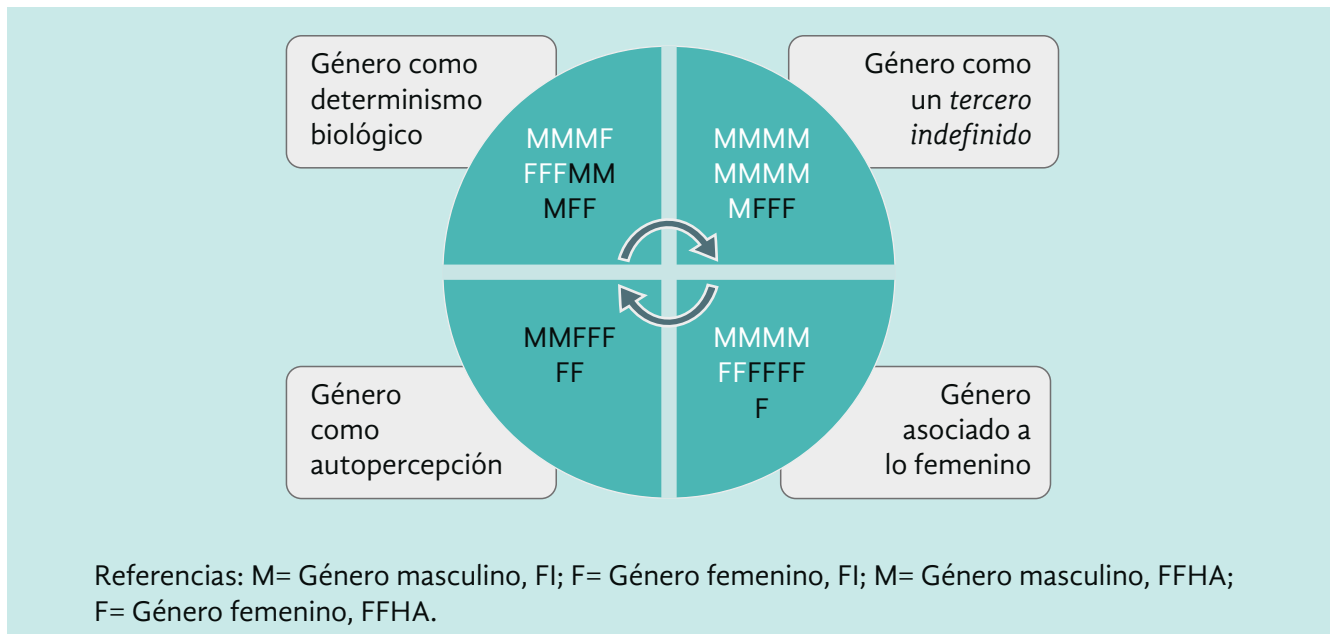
Género como determinismo biológico

Género como un *tercero indefinido*

MMMF
FFFMM
MFF

MMMM
MMMM
MFFF

MMFFF
FF

MMMM
FFFFFF
F

Género como autopercepción

Género asociado a lo femenino

Referencias: M= Género masculino, FI; F= Género femenino, FI; M= Género masculino, FFHA; F= Género femenino, FFHA.